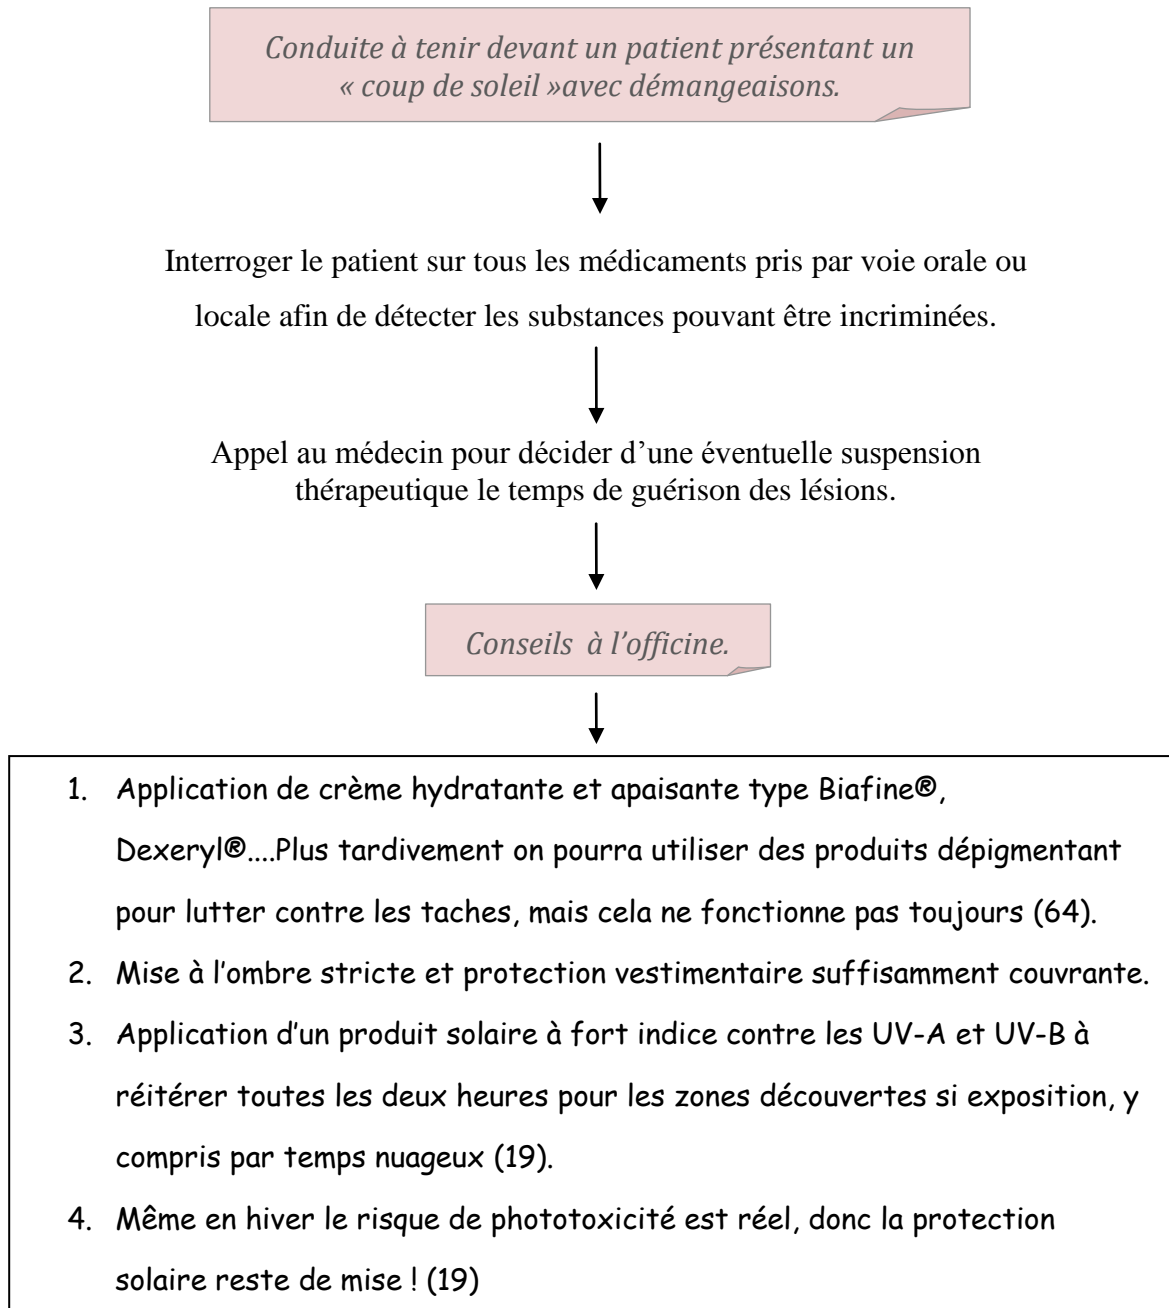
Conduite à tenir devant un patient présentant un « coup de soleil »avec démangeaisons.

Interroger le patient sur tous les médicaments pris par voie orale ou locale afin de détecter les substances pouvant être incriminées.

Appel au médecin pour décider d'une éventuelle suspension thérapeutique le temps de guérison des lésions.

Conseils à l'officine.

1. Application de crème hydratante et apaisante type Biafine®, Dexeryl®....Plus tardivement on pourra utiliser des produits dépigmentant pour lutter contre les taches, mais cela ne fonctionne pas toujours (64).
2. Mise à l'ombre stricte et protection vestimentaire suffisamment couvrante.
3. Application d'un produit solaire à fort indice contre les UV-A et UV-B à réitérer toutes les deux heures pour les zones découvertes si exposition, y compris par temps nuageux (19).
4. Même en hiver le risque de phototoxicité est réel, donc la protection solaire reste de mise ! (19)